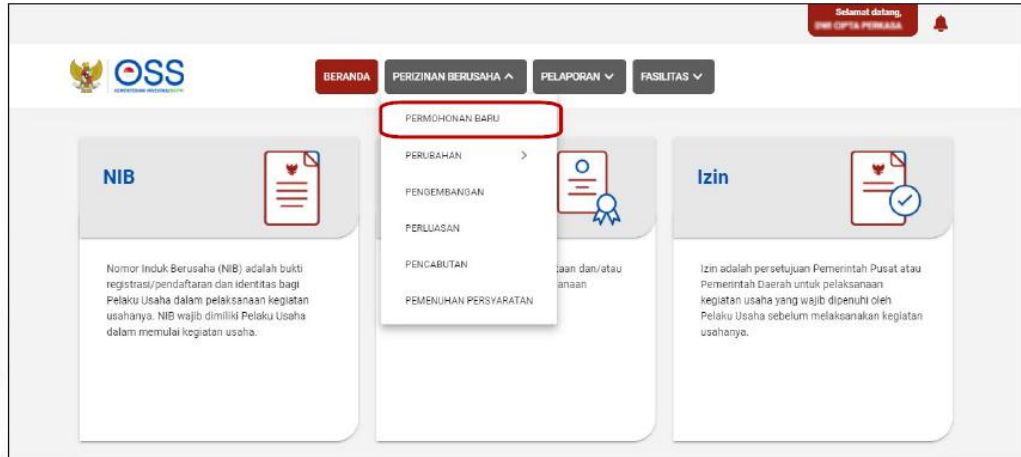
Selamat datang, DWI CIPTA PERKASA

OSS
KEMENTERIAN INVESTASI/BKPM

BERANDA
PERIZINAN BERUSAHA
PELAPORAN
FASILITAS

PERMOHONAN BARU
PERUBAHAN >
PENGEMBANGAN
PERLUASAN
PENCABUTAN
PEMENUHAN PERSYARATAN

NIB

Nomor Induk Berusaha (NIB) adalah bukti registrasi/pendaftaran dan identitas bagi Pelaku Usaha dalam pelaksanaan kegiatan usahanya. NIB wajib dimiliki Pelaku Usaha dalam memulai kegiatan usaha.

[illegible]taan dan/atau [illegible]anaan

Izin

Izin adalah persetujuan Pemerintah Pusat atau Pemerintah Daerah untuk pelaksanaan kegiatan usaha yang wajib dipenuhi oleh Pelaku Usaha sebelum melaksanakan kegiatan usahanya.